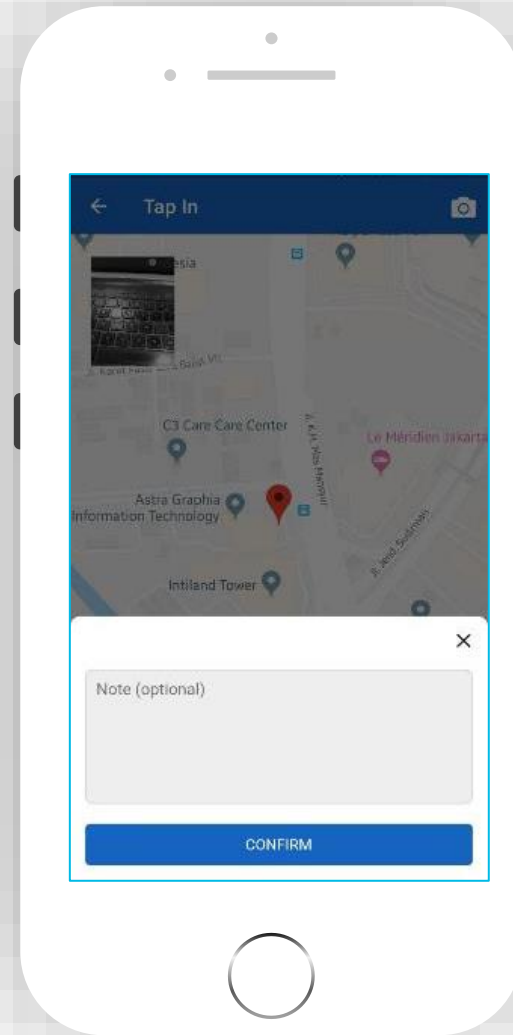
← Tap In

esia

Karet Pasar Baru VII

C3 Care Care Center

Le Méridien Jakarta

Jl. K.H. Mas Mansyur

Astra Graphia Information Technology

Jl. Jend. Sudirman

Intiland Tower

×

Note (optional)

CONFIRM